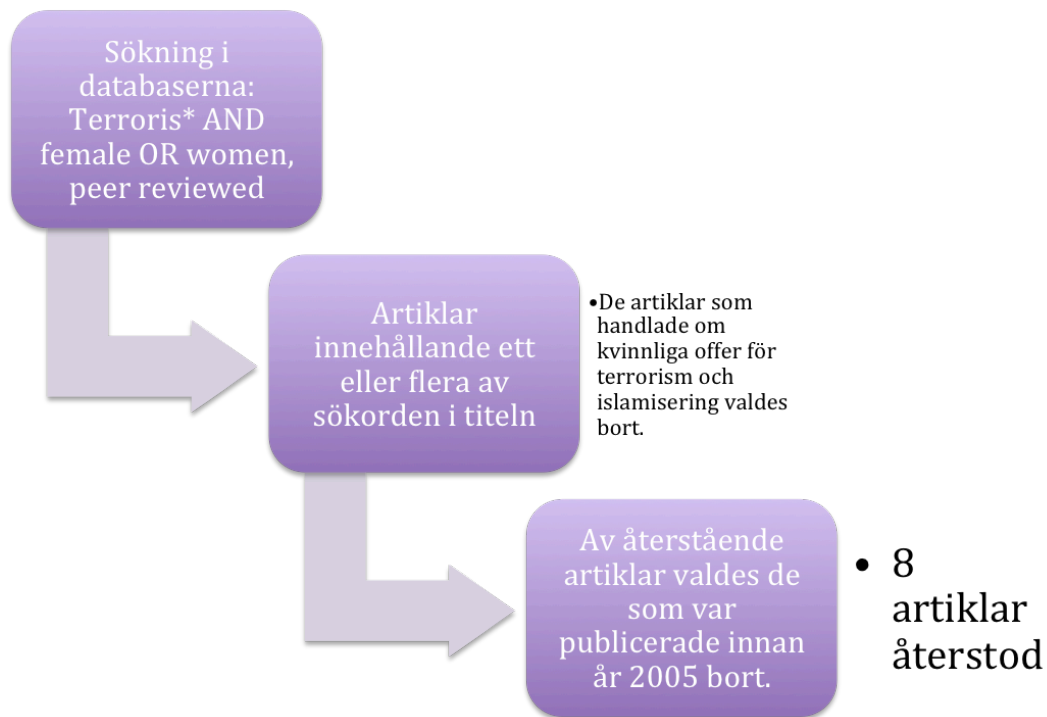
Sökning i databaserna: Terroris* AND female OR women, peer reviewed

Artiklar innehållande ett eller flera av sökorden i titeln

•De artiklar som handlade om kvinnliga offer för terrorism och islamisering valdes bort.

Av återstående artiklar valdes de som var publicerade innan år 2005 bort.

• 8 artiklar återstod